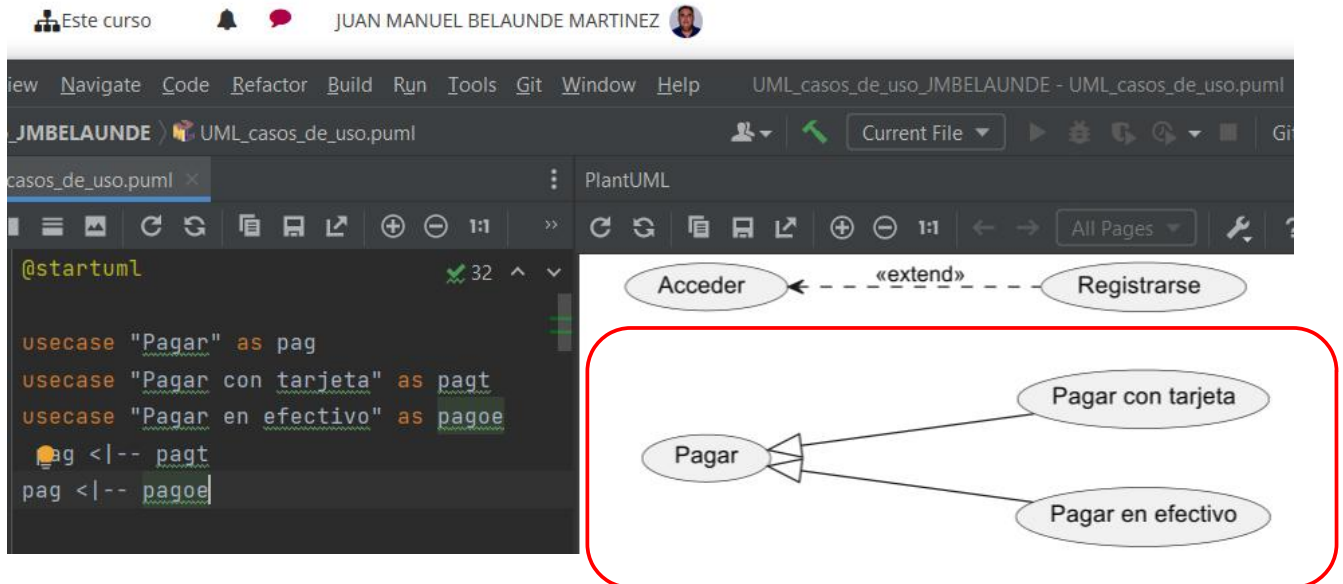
Este curso JUAN MANUEL BELAUNDE MARTINEZ

iew Navigate Code Refactor Build Run Tools Git Window Help UML_casos_de_uso_JMBELAUNDE - UML_casos_de_uso.puml

_JMBELAUNDE UML_casos_de_uso.puml Current File Git

casos_de_uso.puml PlantUML

1:1 1:1 All Pages

@startuml 32

usecase "Pagar" as pag
usecase "Pagar con tarjeta" as pagt
usecase "Pagar en efectivo" as pagoe
pag <|-- pagt
pag <|-- pagoe

Acceder «extend» Registrarse

Pagar con tarjeta
Pagar
Pagar en efectivo